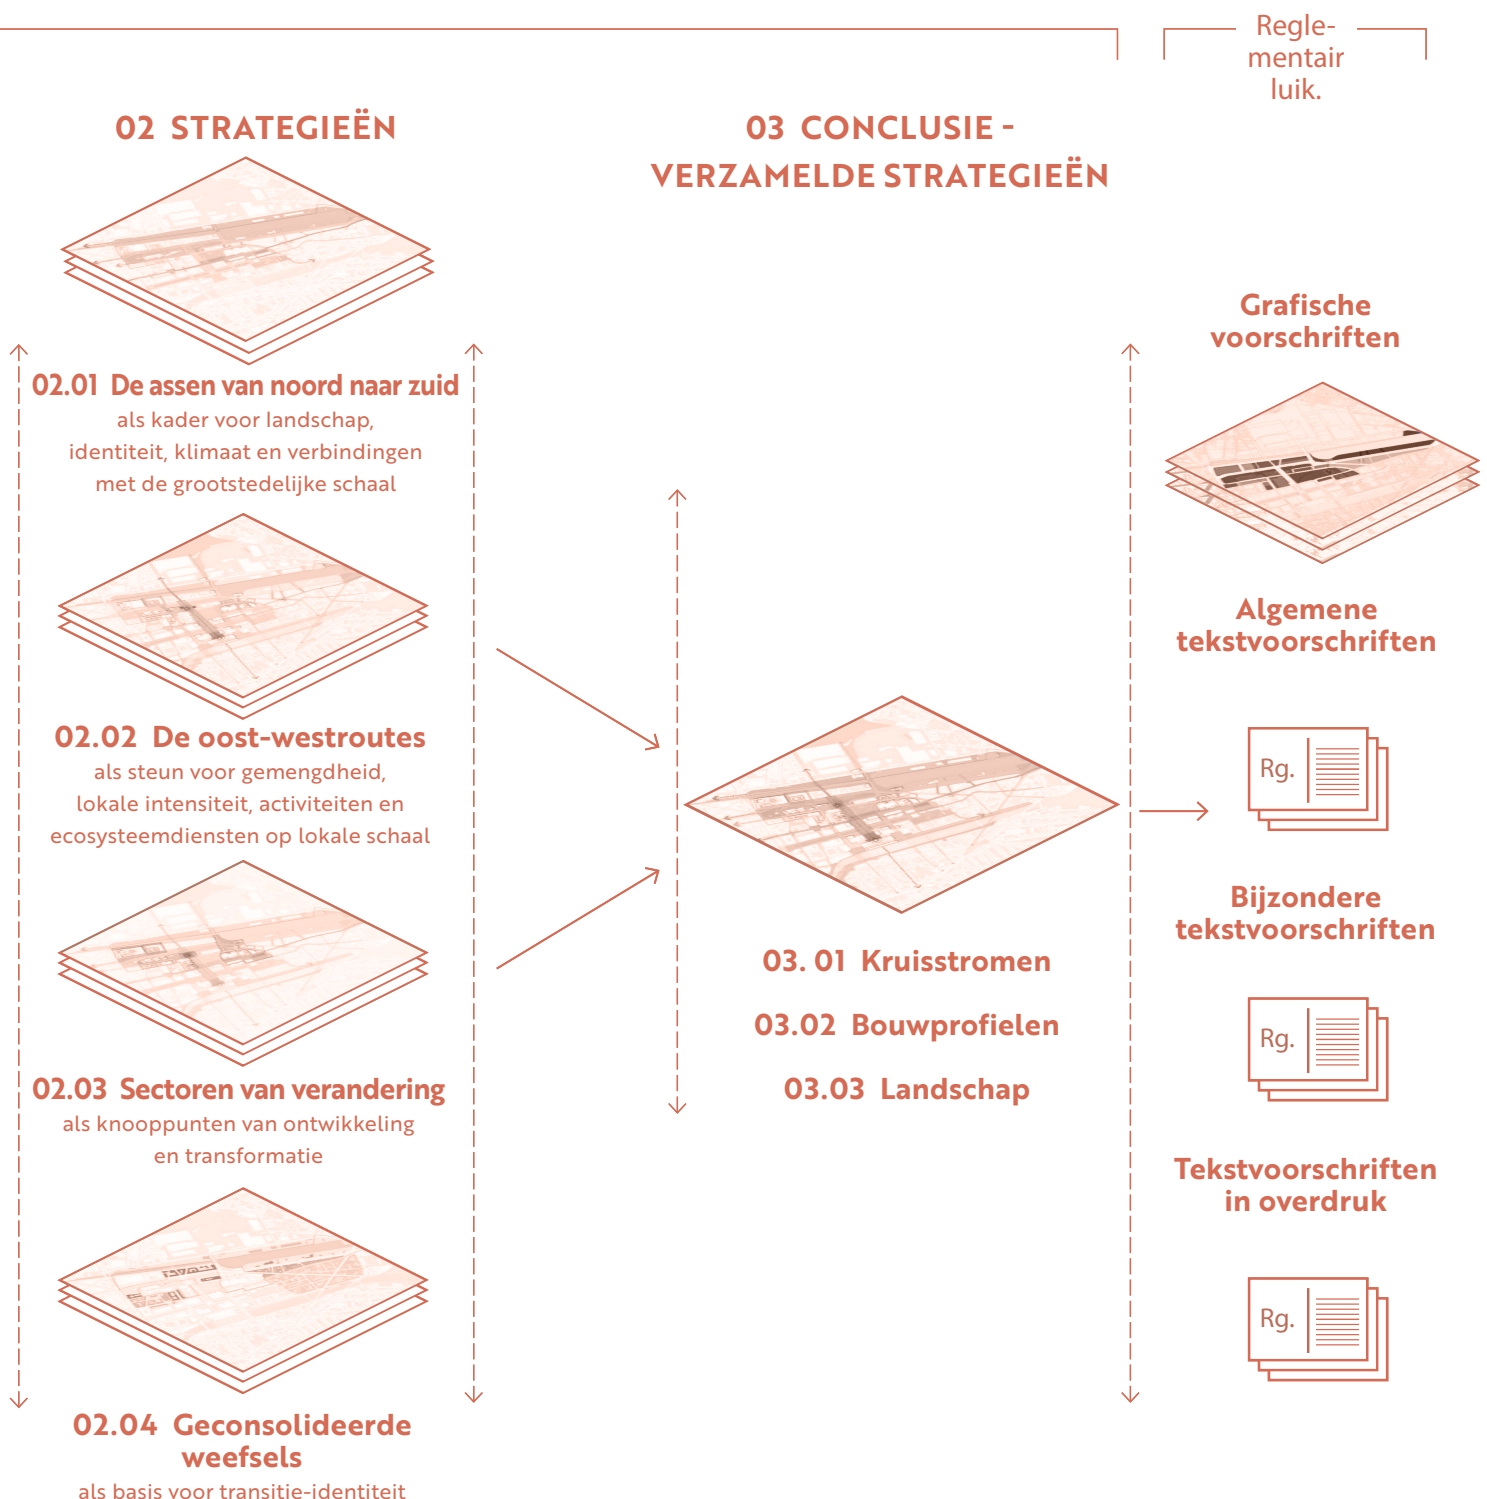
Reglementair luik.

02 STRATEGIEËN

03 CONCLUSIE - VERZAMELDE STRATEGIEËN

02.01 De assen van noord naar zuid
als kader voor landschap, identiteit, klimaat en verbindingen met de grootstedelijke schaal

02.02 De oost-westroutes
als steun voor gemengdheid, lokale intensiteit, activiteiten en ecosysteemdiensten op lokale schaal

02.03 Sectoren van verandering
als knooppunten van ontwikkeling en transformatie

02.04 Geconsolideerde weefsels
als basis voor transitie-identiteit

03. 01 Kruisstromen

03.02 Bouwprofielen

03.03 Landschap

Grafische voorschriften

Algemene tekstvoorschriften

Rg.

Bijzondere tekstvoorschriften

Rg.

Tekstvoorschriften in overdruk

Rg.